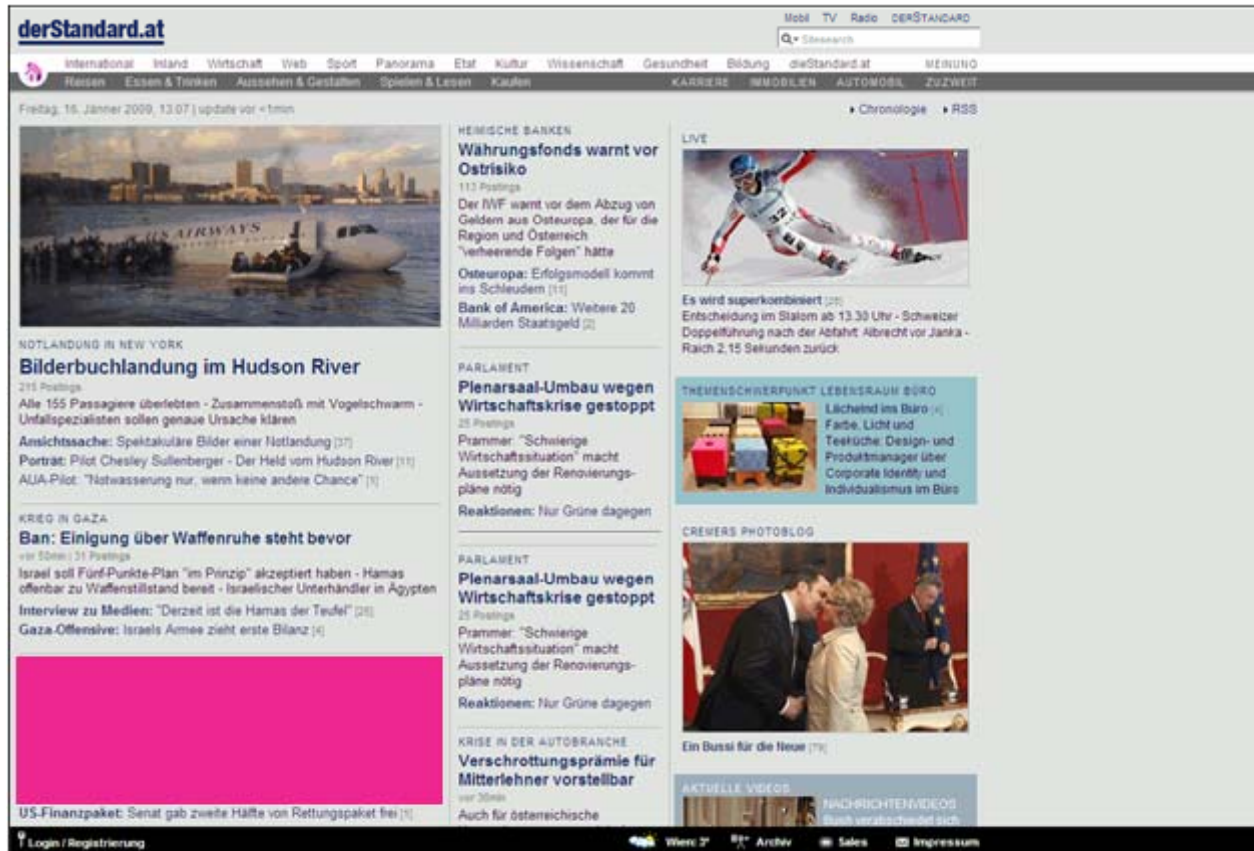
derStandard.at

Mobil TV Radio DERSTANDARD

Sitesearch

International Inland Wirtschaft Web Sport Panorama Etat Kultur Wissenschaft Gesundheit Bildung dieStandard.at MEINUNG

Reisen Essen & Trinken Aussehen & Gestalten Spielen & Lesen Kaufen KARRIERE IMMOBILIEN AUTOMOBIL ZUZWEIT

Freitag, 16. Jänner 2009, 13:07 | update vor <1min

Chronologie RSS

NOTLANDUNG IN NEW YORK

Bilderbuchlandung im Hudson River

215 Postings

Alle 155 Passagiere überlebten - Zusammenstoß mit Vogelschwarm - Unfallspezialisten sollen genaue Ursache klären

Ansichtssache: Spektakuläre Bilder einer Notlandung [37]

Porträt: Pilot Chesley Sullenberger - Der Held vom Hudson River [11]

AUA-Pilot: "Notwasserung nur, wenn keine andere Chance" [1]

KRIEG IN GAZA

Ban: Einigung über Waffenruhe steht bevor

vor 50min | 31 Postings

Israel soll Fünf-Punkte-Plan "im Prinzip" akzeptiert haben - Hamas offenbar zu Waffenstillstand bereit - Israelischer Unterhändler in Ägypten

Interview zu Medien: "Derzeit ist die Hamas der Teufel" [26]

Gaza-Offensive: Israels Armee zieht erste Bilanz [4]

US-Finanzpaket: Senat gab zweite Hälfte von Rettungspaket frei [1]

HEIMISCHE BANKEN

Währungsfonds warnt vor Ostrisiko

113 Postings

Der IWF warnt vor dem Abzug von Geldern aus Osteuropa, der für die Region und Österreich "verheerende Folgen" hätte

Osteuropa: Erfolgsmodell kommt ins Schleudern [11]

Bank of America: Weitere 20 Milliarden Staatsgeld [2]

PARLAMENT

Plenarsaal-Umbau wegen Wirtschaftskrise gestoppt

25 Postings

Prammer: "Schwierige Wirtschaftssituation" macht Aussetzung der Renovierungspläne nötig

Reaktionen: Nur Grüne dagegen

PARLAMENT

Plenarsaal-Umbau wegen Wirtschaftskrise gestoppt

25 Postings

Prammer: "Schwierige Wirtschaftssituation" macht Aussetzung der Renovierungspläne nötig

Reaktionen: Nur Grüne dagegen

KRISE IN DER AUTOBRANCHE

Verschrottungsprämie für Mitterlehner vorstellbar

vor 30min

Auch für österreichische

LIVE

Es wird superkombiniert [25]

Entscheidung im Slalom ab 13.30 Uhr - Schweizer Doppelführung nach der Abfahrt: Albrecht vor Janka - Raich 2,15 Sekunden zurück

THEMENSCHWERPUNKT LEBENSRAUM BÜRO

Lächelnd ins Büro [4]

Farbe, Licht und Teeküche: Design- und Produktmanager über Corporate Identity und Individualismus im Büro

CREMERS PHOTOBLOG

Ein Bussi für die Neue [79]

AKTUELLE VIDEOS

NACHRICHTENVIDEOS

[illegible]

Login / Registrierung

Wien: 3° Archiv Sales Impressum